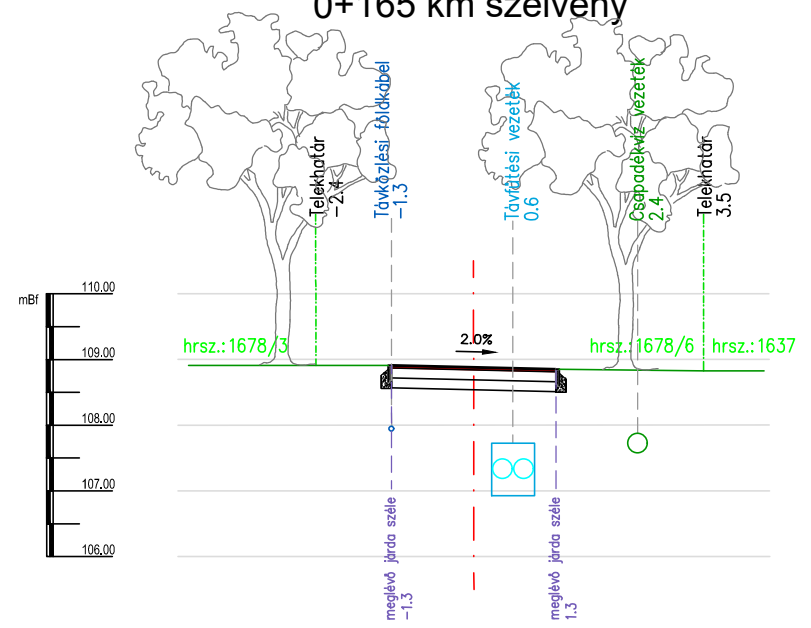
0+165 km szelvény

Telekhatár
−2.4

Távközlési földkábel
−1.3

Távfűtési vezeték
0.6

Csapadékvíz vezeték
2.4

Telekhatár
3.5

mBf

110.00

109.00

108.00

107.00

106.00

hrsz.:1678/3

2.0%

hrsz.:1678/6

hrsz.:1637

meglévő járda széle
−1.3

meglévő járda széle
1.3